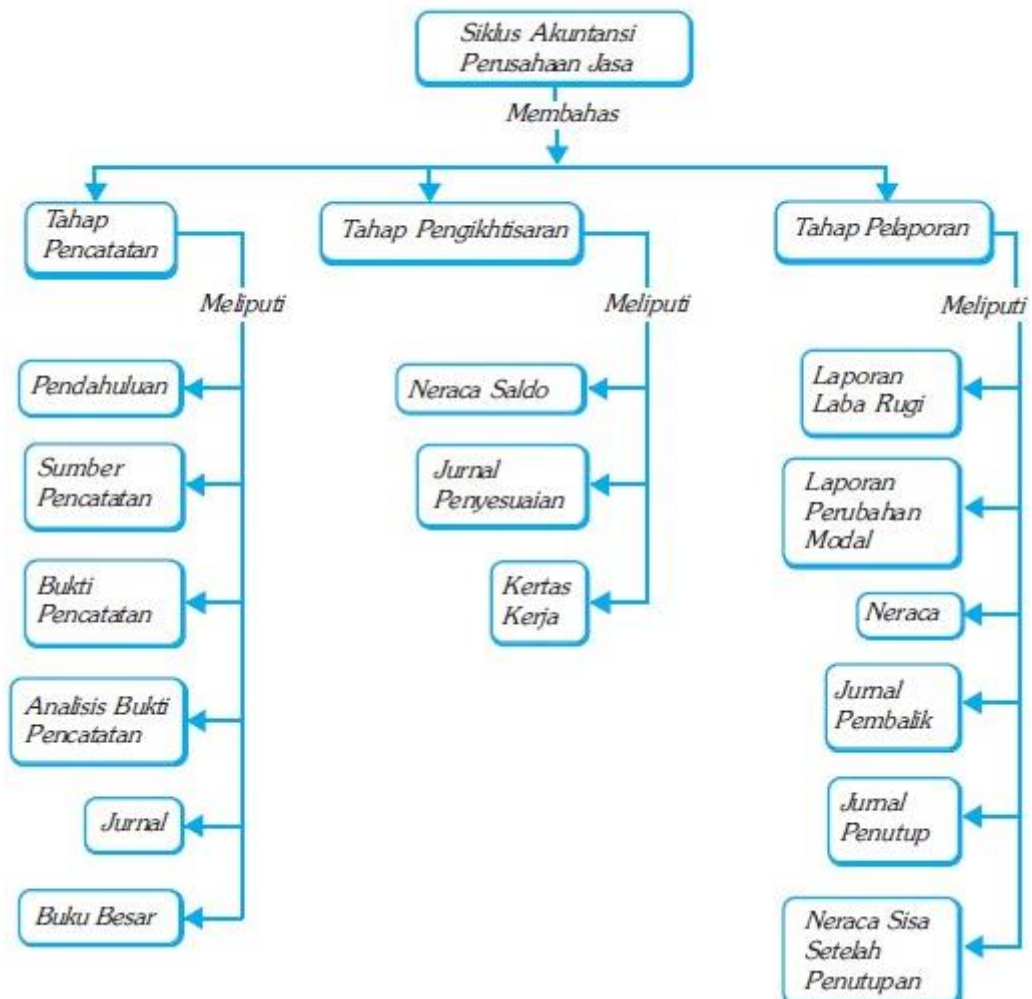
Siklus Akuntansi Perusahaan Jasa

Membahas

Tahap Pencatatan

Meliputi

Pendahuluan

Sumber Pencatatan

Bukti Pencatatan

Analisis Bukti Pencatatan

Jurnal

Buku Besar

Tahap Pengikhtisaran

Meliputi

Neraca Saldo

Jurnal Penyesuaian

Kertas Kerja

Tahap Pelaporan

Meliputi

Laporan Laba Rugi

Laporan Perubahan Modal

Neraca

Jurnal Pembalik

Jurnal Penutup

Neraca Sisa Setelah Penutupan